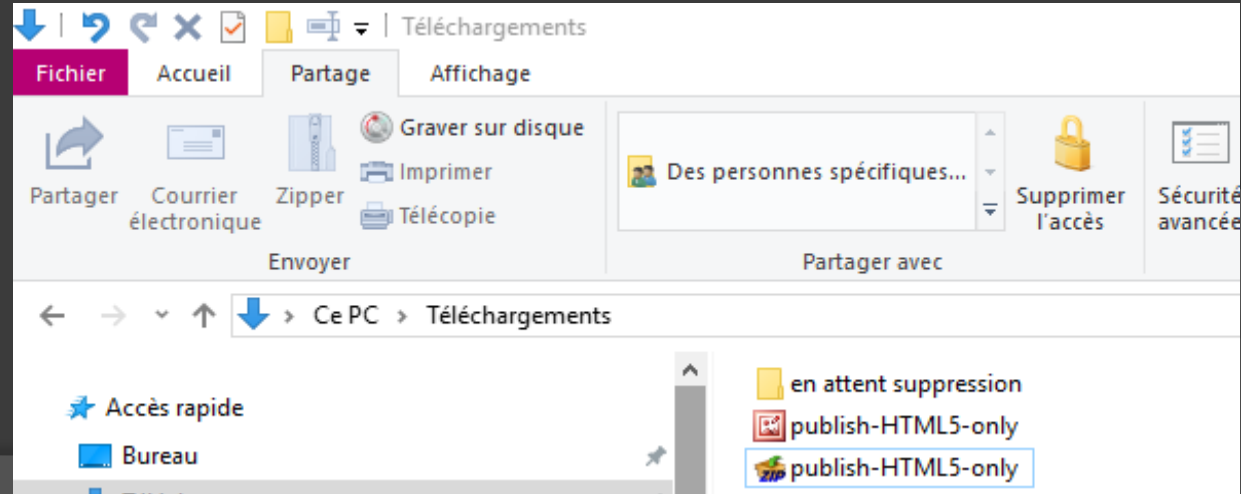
Téléchargements

Fichier Accueil Partage Affichage

Partager Courrier électronique Zipper Graver sur disque Imprimer Télécopie

Envoyer

Des personnes spécifiques...

Supprimer l'accès

Sécurité avancée

Partager avec

Ce PC > Téléchargements

Accès rapide

Bureau

en attent suppression

publish-HTML5-only

publish-HTML5-only